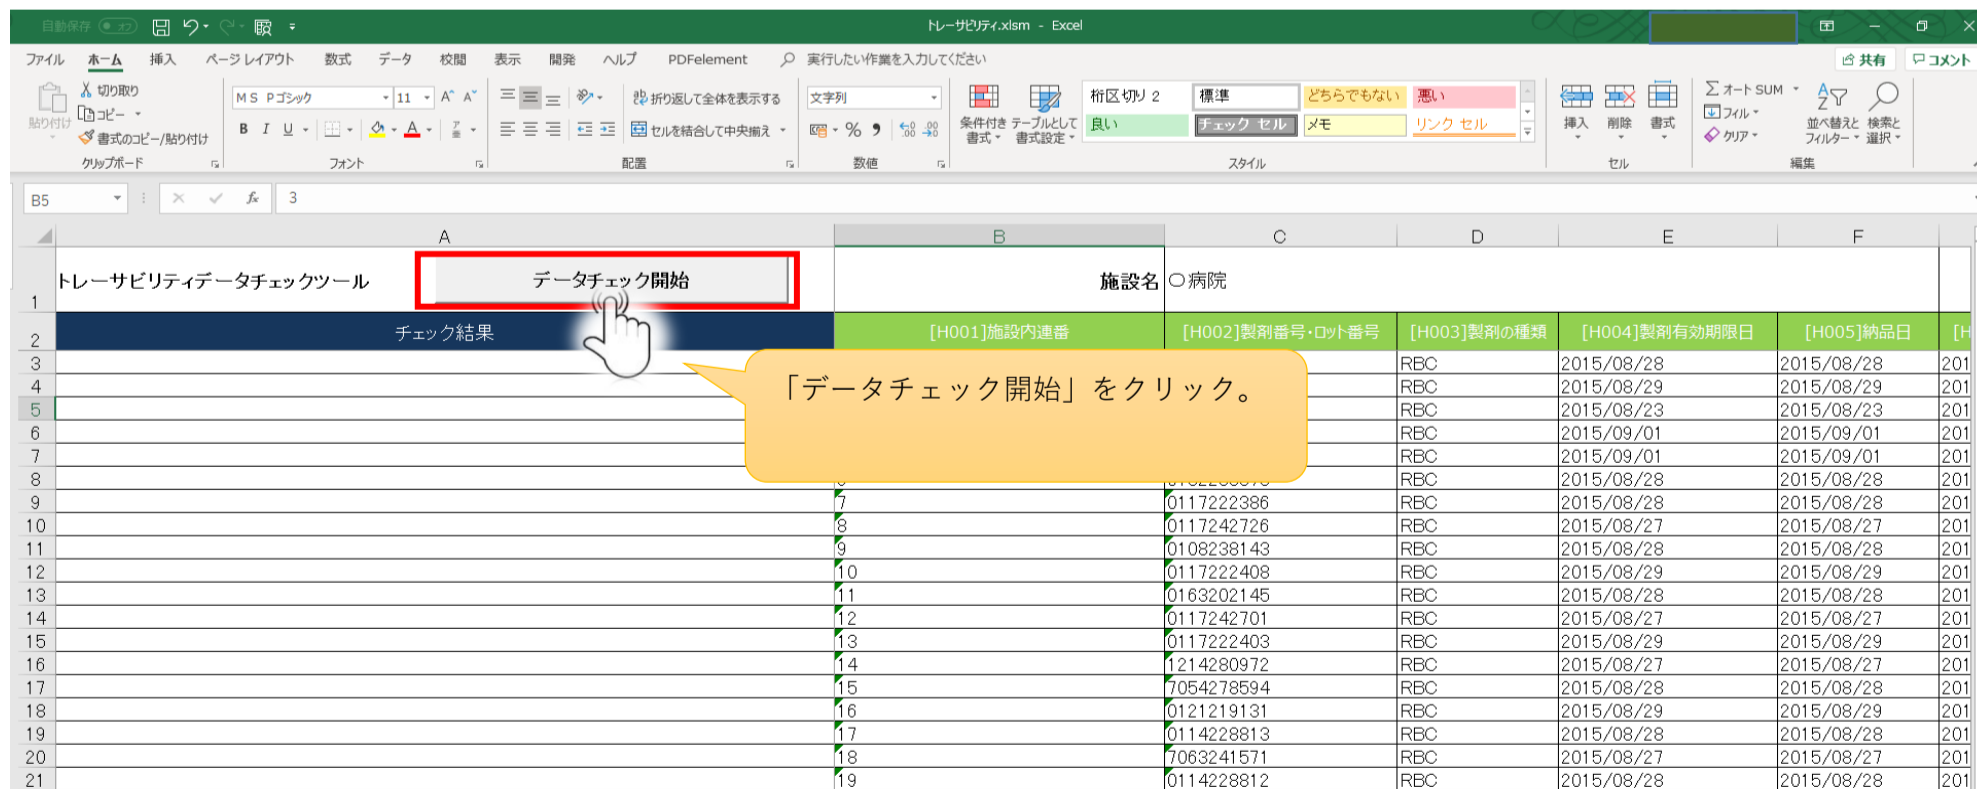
自動保存 オフ トレーサビリティ.xlsm - Excel

ファイル ホーム 挿入 ページレイアウト 数式 データ 校閲 表示 開発 ヘルプ PDFelement 実行したい作業を入力してください 共有 コメント

貼り付け 切り取り コピー 書式のコピー/貼り付け クリップボード
MS Pゴシック 11 B I U フォント
折り返して全体を表示する セルを結合して中央揃え 配置
文字列 % 数値
条件付き書式 テーブルとして書式設定 桁区切り 2 標準 どちらでもない 悪い 良い チェック セル メモ リンク セル スタイル
挿入 削除 書式 セル
オート SUM フィル クリア 並べ替えとフィルター 検索と選択 編集

B5 3

| | A | B | C | D | E | F |
|---|---|---|---|---|---|---|
| 1 | トレーサビリティデータチェックツール データチェック開始 | 施設名 | ○病院 | | | |
| 2 | チェック結果 | [H001]施設内連番 | [H002]製剤番号･ロット番号 | [H003]製剤の種類 | [H004]製剤有効期限日 | [H005]納品日 |
| 3 | | | | RBC | 2015/08/28 | 2015/08/28 |
| 4 | | | | RBC | 2015/08/29 | 2015/08/29 |
| 5 | | | | RBC | 2015/08/23 | 2015/08/23 |
| 6 | | | | RBC | 2015/09/01 | 2015/09/01 |
| 7 | | | | RBC | 2015/09/01 | 2015/09/01 |
| 8 | | | | RBC | 2015/08/28 | 2015/08/28 |
| 9 | | 7 | 0117222386 | RBC | 2015/08/28 | 2015/08/28 |
| 10 | | 8 | 0117242726 | RBC | 2015/08/27 | 2015/08/27 |
| 11 | | 9 | 0108238143 | RBC | 2015/08/28 | 2015/08/28 |
| 12 | | 10 | 0117222408 | RBC | 2015/08/29 | 2015/08/29 |
| 13 | | 11 | 0163202145 | RBC | 2015/08/28 | 2015/08/28 |
| 14 | | 12 | 0117242701 | RBC | 2015/08/27 | 2015/08/27 |
| 15 | | 13 | 0117222403 | RBC | 2015/08/29 | 2015/08/29 |
| 16 | | 14 | 1214280972 | RBC | 2015/08/27 | 2015/08/27 |
| 17 | | 15 | 7054278594 | RBC | 2015/08/28 | 2015/08/28 |
| 18 | | 16 | 0121219131 | RBC | 2015/08/29 | 2015/08/29 |
| 19 | | 17 | 0114228813 | RBC | 2015/08/28 | 2015/08/28 |
| 20 | | 18 | 7063241571 | RBC | 2015/08/27 | 2015/08/27 |
| 21 | | 19 | 0114228812 | RBC | 2015/08/28 | 2015/08/28 |

「データチェック開始」をクリック。